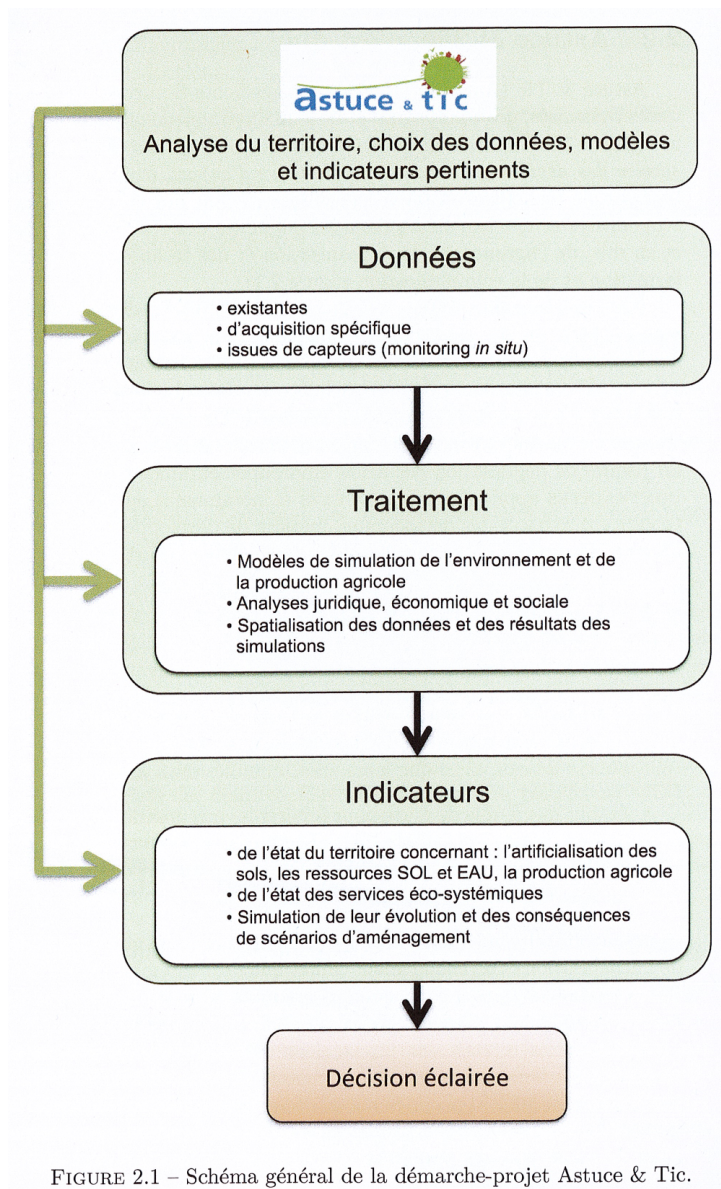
astuce & tic

Analyse du territoire, choix des données, modèles et indicateurs pertinents

Données

• existantes
• d'acquisition spécifique
• issues de capteurs (monitoring *in situ*)

Traitement

• Modèles de simulation de l'environnement et de la production agricole
• Analyses juridique, économique et sociale
• Spatialisation des données et des résultats des simulations

Indicateurs

• de l'état du territoire concernant : l'artificialisation des sols, les ressources SOL et EAU, la production agricole
• de l'état des services éco-systémiques
• Simulation de leur évolution et des conséquences de scénarios d'aménagement

Décision éclairée

FIGURE 2.1 – Schéma général de la démarche-projet Astuce & Tic.